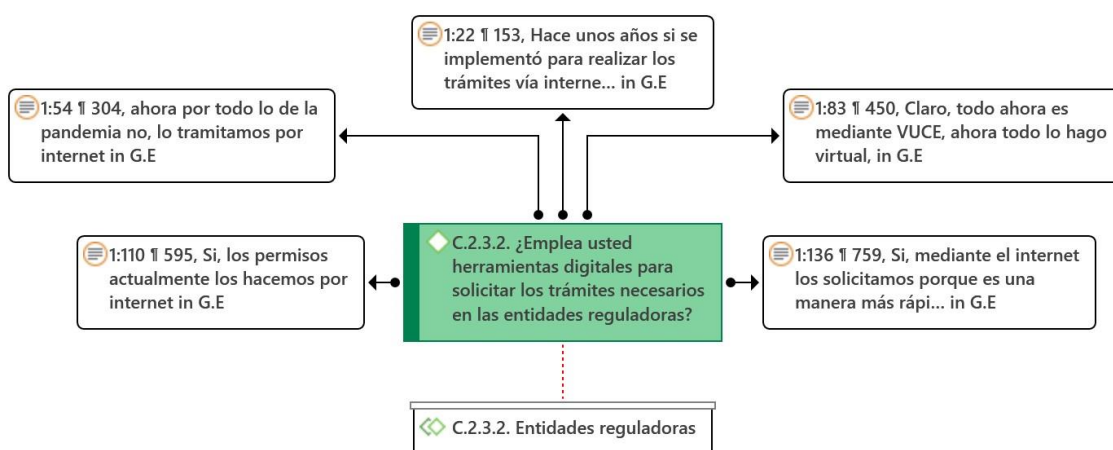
1:22 ¶ 153, Hace unos años si se implementó para realizar los trámites vía interne... in G.E

1:54 ¶ 304, ahora por todo lo de la pandemia no, lo tramitamos por internet in G.E

1:83 ¶ 450, Claro, todo ahora es mediante VUCE, ahora todo lo hago virtual, in G.E

1:110 ¶ 595, Si, los permisos actualmente los hacemos por internet in G.E

C.2.3.2. ¿Emplea usted herramientas digitales para solicitar los trámites necesarios en las entidades reguladoras?

1:136 ¶ 759, Si, mediante el internet los solicitamos porque es una manera más rápi... in G.E

C.2.3.2. Entidades reguladoras